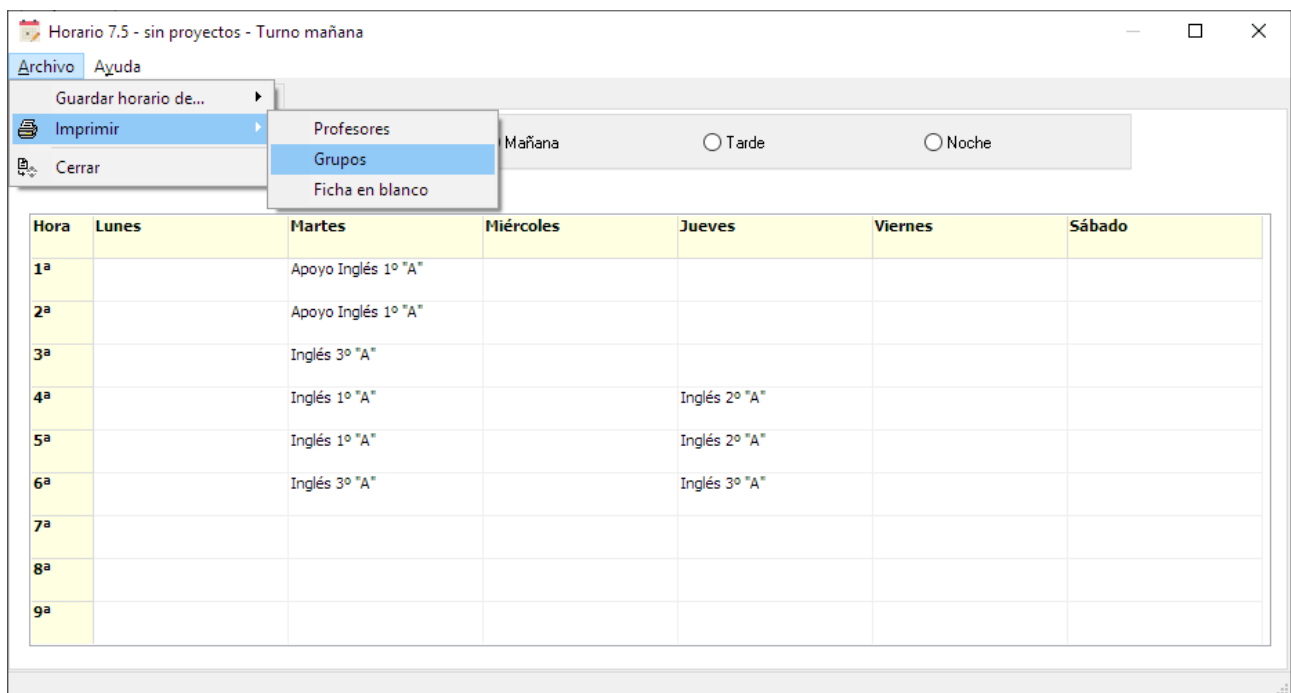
Horario 7.5 - sin proyectos - Turno mañana

Archivo Ayuda

Guardar horario de...
Imprimir
Cerrar

Profesores
Grupos
Ficha en blanco

Mañana
Tarde
Noche

| Hora | Lunes | Martes | Miércoles | Jueves | Viernes | Sábado |
|---|---|---|---|---|---|---|
| 1ª | | Apoyo Inglés 1º "A" | | | | |
| 2ª | | Apoyo Inglés 1º "A" | | | | |
| 3ª | | Inglés 3º "A" | | | | |
| 4ª | | Inglés 1º "A" | | Inglés 2º "A" | | |
| 5ª | | Inglés 1º "A" | | Inglés 2º "A" | | |
| 6ª | | Inglés 3º "A" | | Inglés 3º "A" | | |
| 7ª | | | | | | |
| 8ª | | | | | | |
| 9ª | | | | | | |